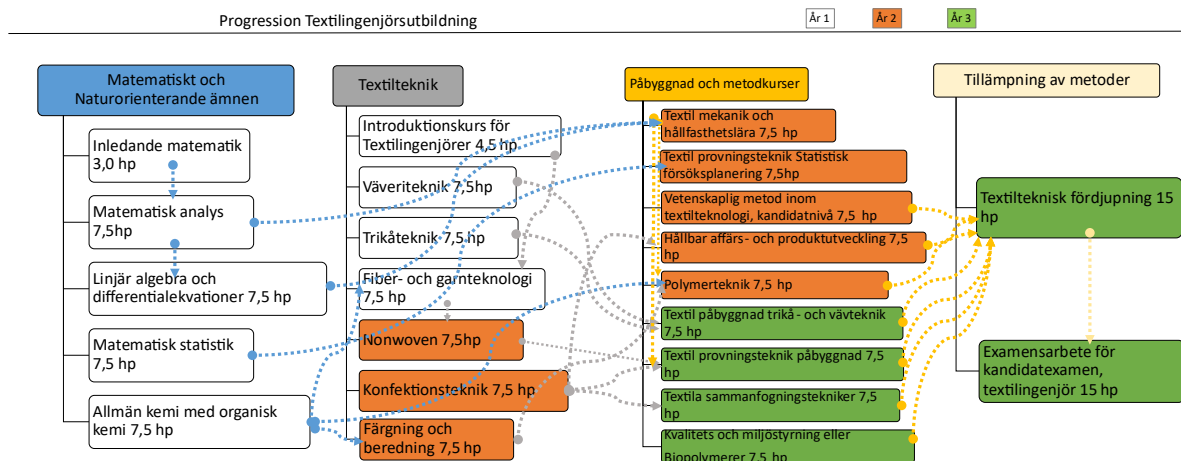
Progression Textilingenjörsutbildning

År 1

År 2

År 3

Matematiskt och Naturorienterande ämnen

Inledande matematik 3,0 hp

Matematisk analys 7,5hp

Linjär algebra och differentialekvationer 7,5 hp

Matematisk statistik 7,5 hp

Allmän kemi med organisk kemi 7,5 hp

Textilteknik

Introduktionskurs för Textilingenjörer 4,5 hp

Väveriteknik 7,5hp

Trikåteknik 7,5 hp

Fiber- och garnteknologi 7,5 hp

Nonwoven 7,5hp

Konfektionsteknik 7,5 hp

Färgning och beredning 7,5 hp

Påbyggnad och metodkurser

Textil mekanik och hållfasthetslära 7,5 hp

Textil provningsteknik Statistisk försöksplanering 7,5hp

Vetenskaplig metod inom textilteknologi, kandidatnivå 7,5 hp

Hållbar affärs- och produktutveckling 7,5 hp

Polymerteknik 7,5 hp

Textil påbyggnad trikå- och vävteknik 7,5 hp

Textil provningsteknik påbyggnad 7,5 hp

Textila sammanfogningstekniker 7,5 hp

Kvalitets och miljöstyrning eller Biopolymerer 7,5 hp

Tillämpning av metoder

Textilteknisk fördjupning 15 hp

Examensarbete för kandidatexamen, textilingenjör 15 hp